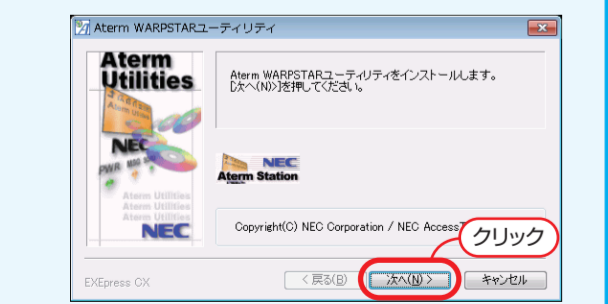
Aterm WARPSTARユーティリティ

Aterm Utilities

NEC

PWR

Aterm Utilities
Aterm Utilities
Aterm Utilities

NEC

Aterm WARPSTARユーティリティをインストールします。
[次へ(N)>]を押してください。

NEC
Aterm Station

Copyright(C) NEC Corporation / NEC Access

クリック

EXEpress CX

< 戻る(B)

次へ(N) >

キャンセル